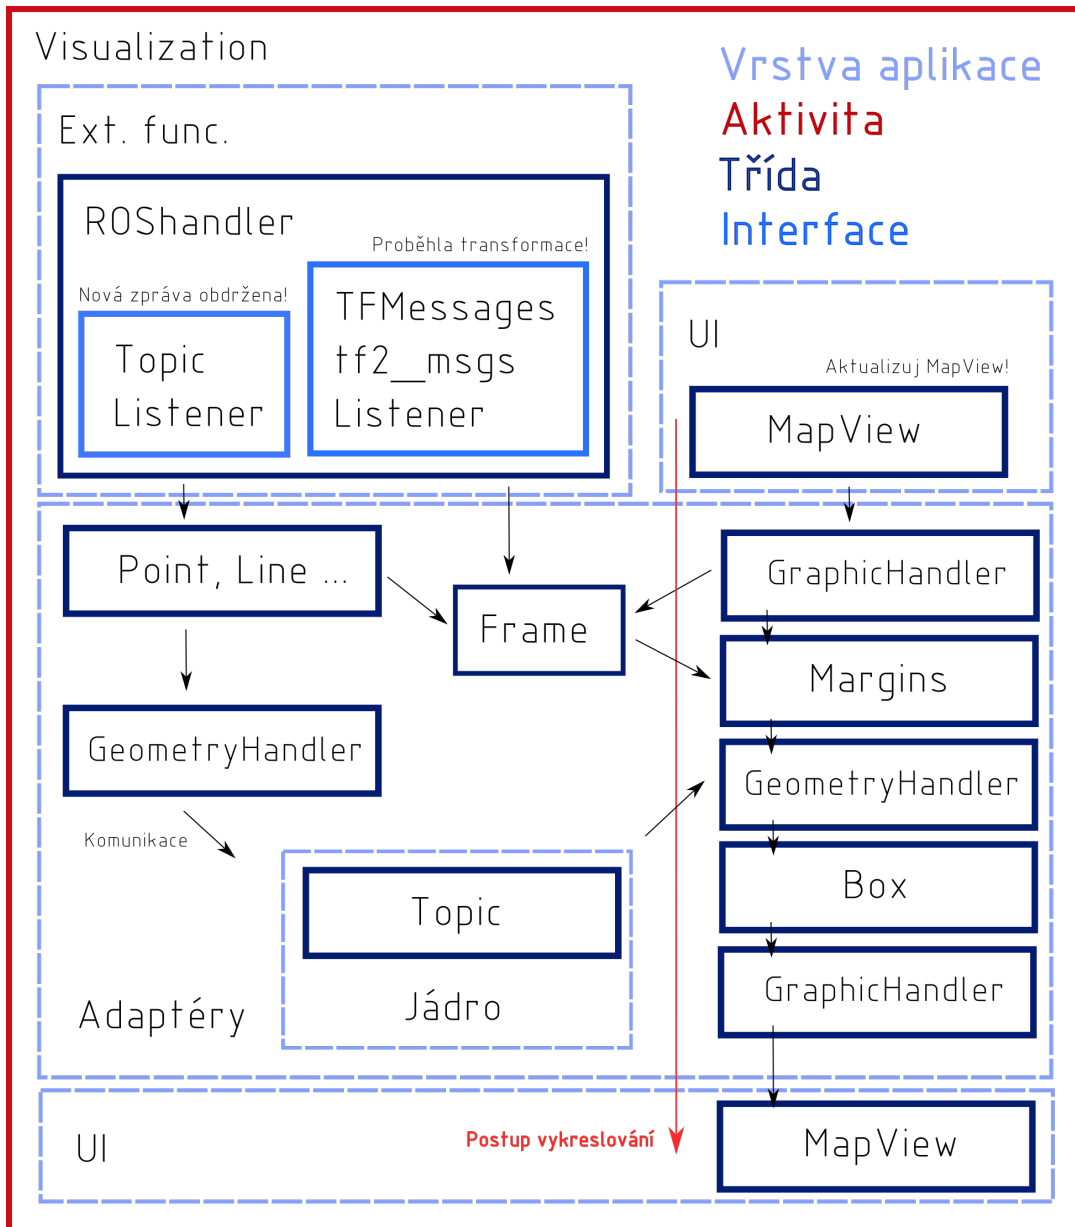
Visualization

Vrstva aplikace
Aktivita
Třída
Interface

Ext. func.

ROShandler

Proběhla transformace!

Nová zpráva obdržena!

Topic Listener

TFMessages tf2__msgs Listener

UI

Aktualizuj MapView!

MapView

Point, Line ...

Frame

GraphicHandler

Margins

GeometryHandler

GeometryHandler

Komunikace

Topic

Box

Jádro

Adaptéry

GraphicHandler

UI

Postup vykreslování

MapView